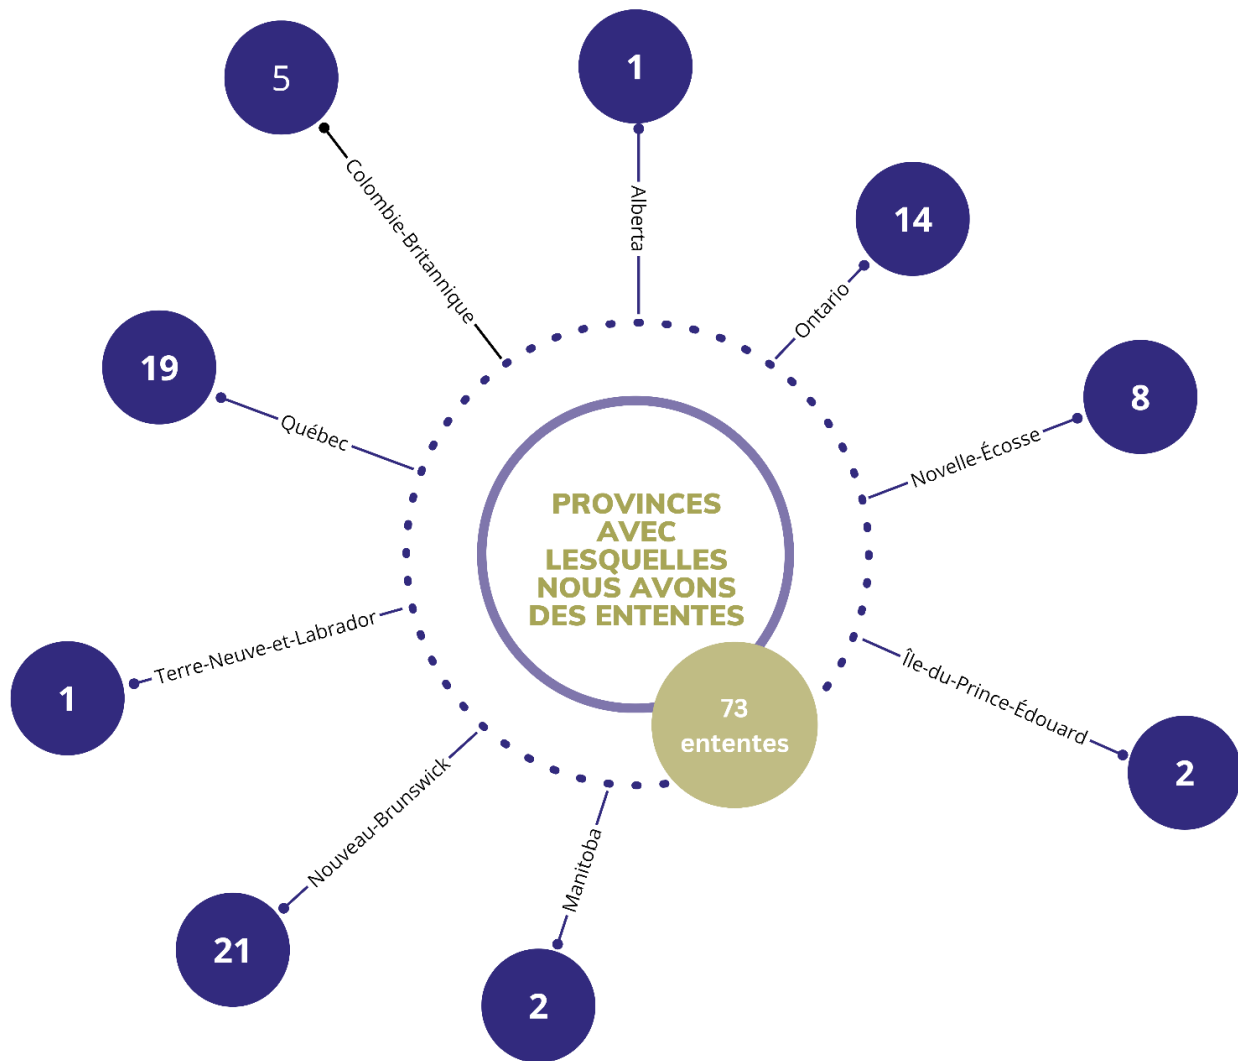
PROVINCES AVEC LESQUELLES NOUS AVONS DES ENTENTES

73 ententes

5
Colombie-Britannique

1
Alberta

14
Ontario

8
Novelle-Écosse

2
Île-du-Prince-Édouard

2
Manitoba

21
Nouveau-Brunswick

1
Terre-Neuve-et-Labrador

19
Québec